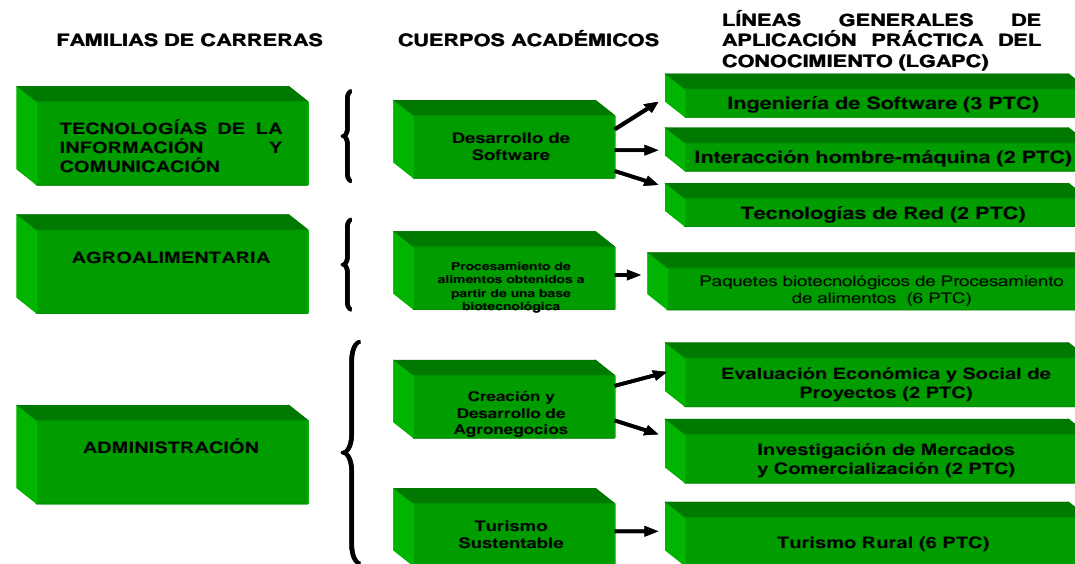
FAMILIAS DE CARRERAS

CUERPOS ACADÉMICOS

LÍNEAS GENERALES DE APLICACIÓN PRÁCTICA DEL CONOCIMIENTO (LGAPC)

TECNOLOGÍAS DE LA INFORMACIÓN Y COMUNICACIÓN

Desarrollo de Software

Ingeniería de Software (3 PTC)

Interacción hombre-máquina (2 PTC)

Tecnologías de Red (2 PTC)

AGROALIMENTARIA

Procesamiento de alimentos obtenidos a partir de una base biotecnológica

Paquetes biotecnológicos de Procesamiento de alimentos (6 PTC)

ADMINISTRACIÓN

Creación y Desarrollo de Agronegocios

Evaluación Económica y Social de Proyectos (2 PTC)

Investigación de Mercados y Comercialización (2 PTC)

Turismo Sustentable

Turismo Rural (6 PTC)